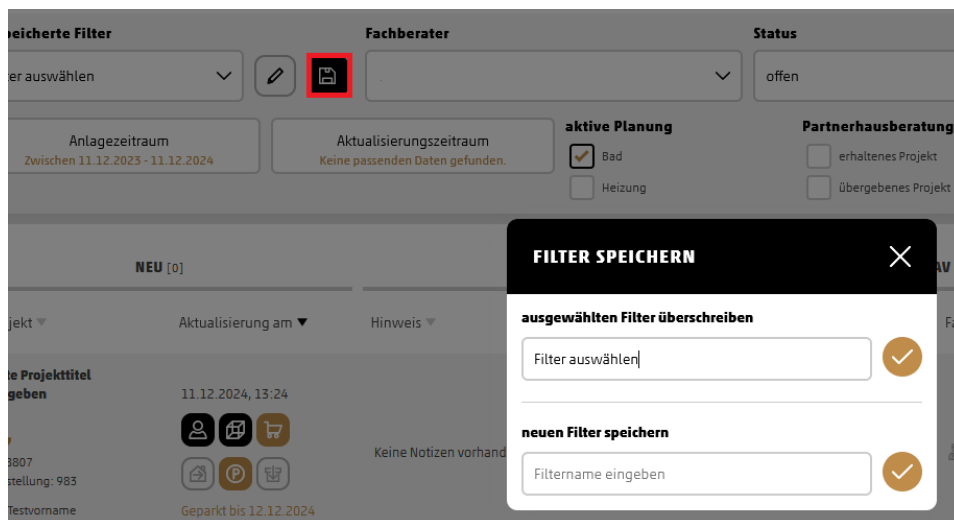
peicherte Filter

ter auswählen

Fachberater

Status

offen

Anlagezeitraum
Zwischen 11.12.2023 - 11.12.2024

Aktualisierungszeitraum
Keine passenden Daten gefunden.

aktive Planung

Bad

Heizung

Partnerhausberatung

erhaltenes Projekt

übergebenes Projekt

NEU [0]

jekt

Aktualisierung am

Hinweis

te Projekttitel
geben

11.12.2024, 13:24

3807
stellung: 983
Testvorname

Keine Notizen vorhand

Geparkt bis 12.12.2024

FILTER SPEICHERN

ausgewählten Filter überschreiben

Filter auswählen

neuen Filter speichern

Filtername eingeben